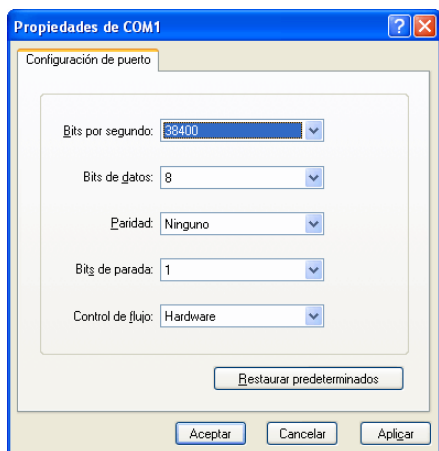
Propiedades de COM1

Configuración de puerto

Bits por segundo: 38400

Bits de datos: 8

Paridad: Ninguno

Bits de parada: 1

Control de flujo: Hardware

Restaurar predeterminados

Aceptar Cancelar Aplicar